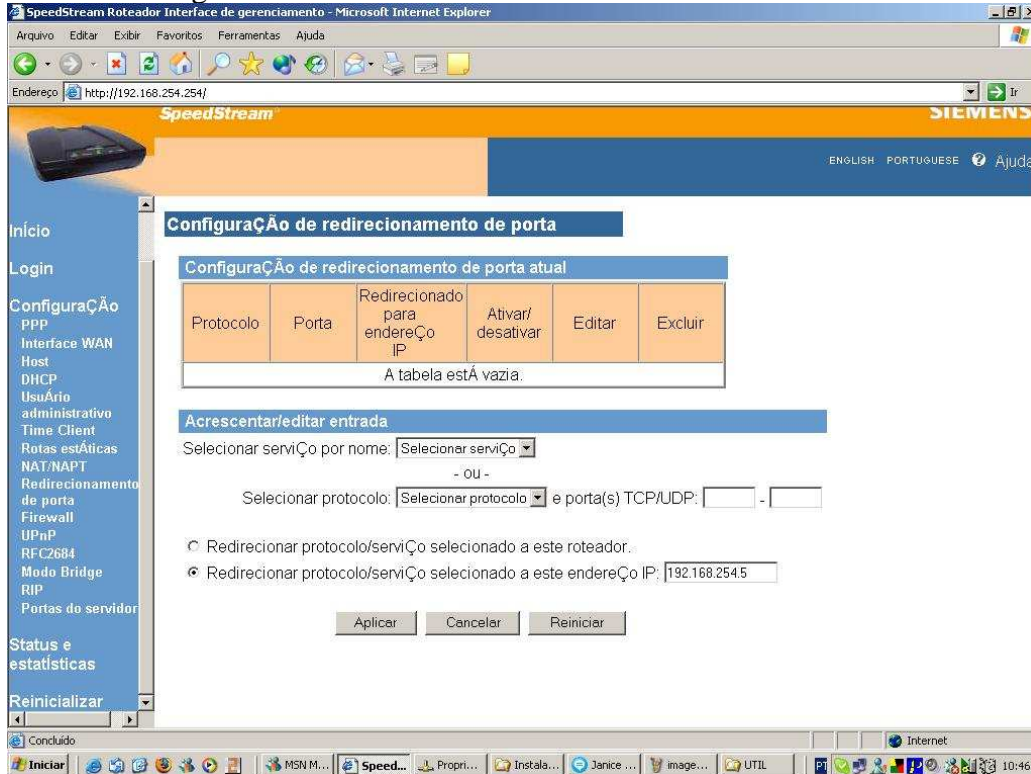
SpeedStream Roteador Interface de gerenciamento - Microsoft Internet Explorer

Arquivo Editar Exibir Favoritos Ferramentas Ajuda

Endereço http://192.168.254.254/

Ir

SpeedStream

SIEMENS

ENGLISH PORTUGUESE Ajuda

Início

Login

ConfiguraÇÃo
PPP
Interface WAN
Host
DHCP
UsuÁrio administrativo
Time Client
Rotas estÁticas
NAT/NAPT
Redirecionamento de porta
Firewall
UPnP
RFC2684
Modo Bridge
RIP
Portas do servidor

Status e estatísticas

Reinicializar

ConfiguraÇÃo de redirecionamento de porta

ConfiguraÇÃo de redirecionamento de porta atual

| Protocolo | Porta | Redirecionado para endereÇo IP | Ativar/ desativar | Editar | Excluir |
|---|---|---|---|---|---|
| A tabela estÁ vazia. | | | | | |

Acrescentar/editar entrada

Selecionar serviÇo por nome: Selecionar serviÇo

- ou -

Selecionar protocolo: Selecionar protocolo e porta(s) TCP/UDP: -

Redirecionar protocolo/serviÇo selecionado a este roteador.

Redirecionar protocolo/serviÇo selecionado a este endereÇo IP: 192.168.254.5

Aplicar Cancelar Reiniciar

Concluído

Internet

Iniciar MSN M... Speed... Propri... Instala... Janice ... image... UTIL PT 10:46